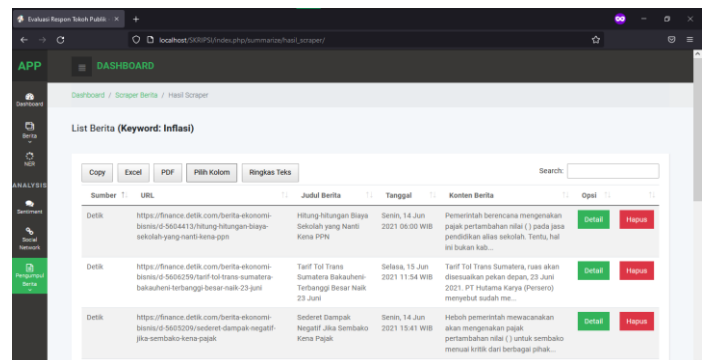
Evaluasi Respon Tokoh Publik ×
+
localhost/SKRIPSI/index.php/summarize/hasil_scraper/

APP
DASHBOARD

Dashboard
Berita
NER
ANALYSIS
Sentiment
Social Network
Pengumpul Berita

Dashboard / Scraper Berita / Hasil Scraper

List Berita (Keyword: Inflasi)

Copy
Excel
PDF
Pilih Kolom
Ringkas Teks
Search:

| Sumber | URL | Judul Berita | Tanggal | Konten Berita | Opsi | |
|---|---|---|---|---|---|---|
| Detik | https://finance.detik.com/berita-ekonomi-bisnis/d-5604413/hitung-hitungan-biaya-sekolah-yang-nanti-kena-ppn | Hitung-hitungan Biaya Sekolah yang Nanti Kena PPN | Senin, 14 Jun 2021 06:00 WIB | Pemerintah berencana mengenakan pajak pertambahan nilai ( ) pada jasa pendidikan alias sekolah. Tentu, hal ini bukan kab... | Detail | Hapus |
| Detik | https://finance.detik.com/berita-ekonomi-bisnis/d-5606259/tarif-tol-trans-sumatera-bakauheni-terbanggi-besar-naik-23-juni | Tarif Tol Trans Sumatera Bakauheni-Terbanggi Besar Naik 23 Juni | Selasa, 15 Jun 2021 11:54 WIB | Tarif Tol Trans Sumatera, ruas akan disesuaikan pekan depan, 23 Juni 2021. PT Hutama Karya (Persero) menyebut sudah me... | Detail | Hapus |
| Detik | https://finance.detik.com/berita-ekonomi-bisnis/d-5605209/sederet-dampak-negatif-jika-sembako-kena-pajak | Sederet Dampak Negatif Jika Sembako Kena Pajak | Senin, 14 Jun 2021 15:41 WIB | Heboh pemerintah mewacanakan akan mengenakan pajak pertambahan nilai ( ) untuk sembako menuai kritik dari berbagai pihak... | Detail | Hapus |